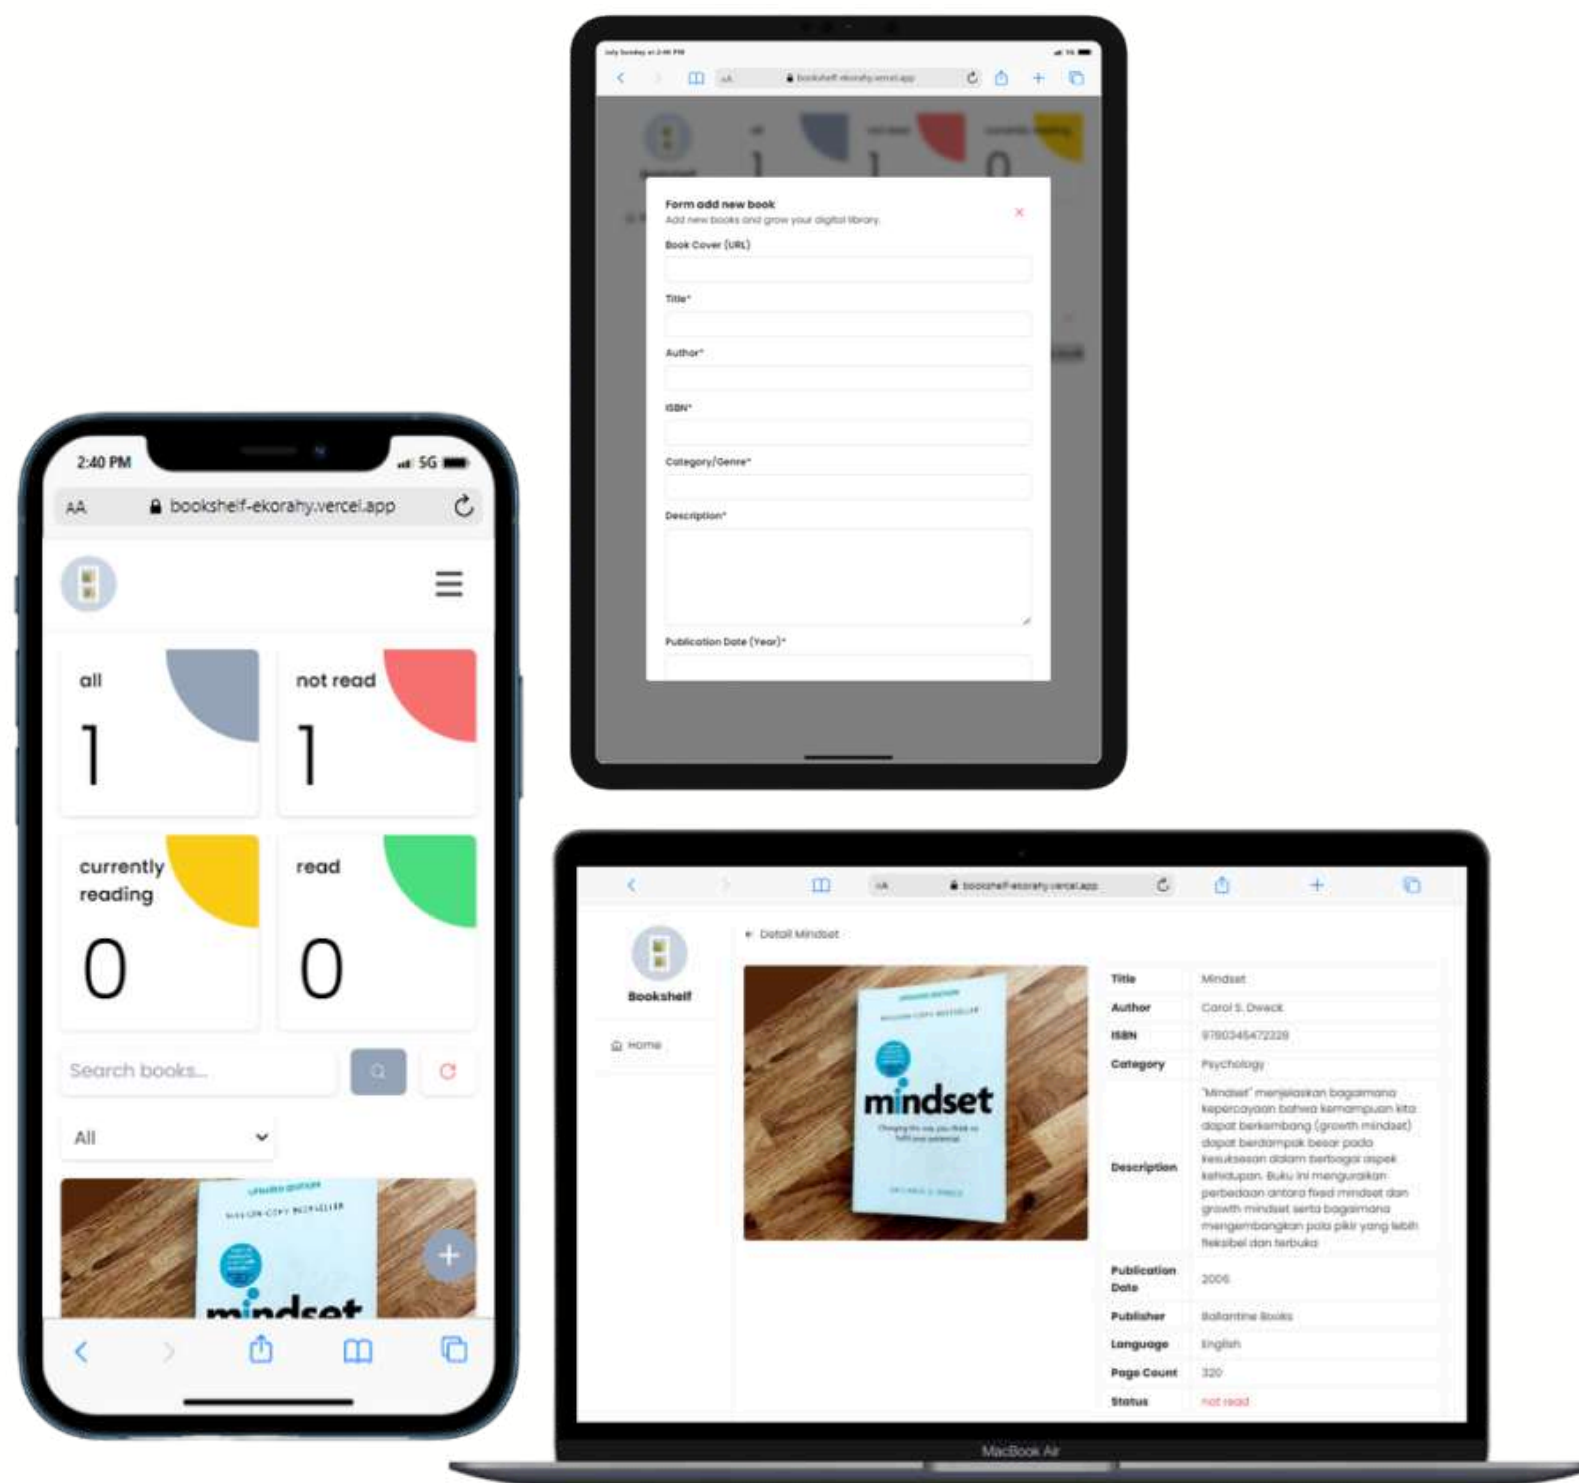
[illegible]

AA bookshelf-ekorahy.vercel.app

all

1

not read

1

1

0

Form add new book

Add new books and grow your digital library

×

Book Cover (URL)

Title*

Author*

ISBN*

Category/Genre*

Description*

Publication Date (Year)*

2:40 PM

5G

AA bookshelf-ekorahy.vercel.app

all

1

not read

1

currently reading

0

read

0

Search books...

All

mindset

AA bookshelf-ekorahy.vercel.app

Bookshelf

Home

← Detail Mindset

mindset

| Title | Mindset |
|---|---|
| Author | Carol S. Dweck |
| ISBN | 9780345472328 |
| Category | Psychology |
| Description | "Mindset" menjelaskan bagaimana kepercayaan bahwa kemampuan kita dapat berkembang (growth mindset) dapat berdampak besar pada kesuksesan dalam berbagai aspek kehidupan. Buku ini menguraikan perbedaan antara fixed mindset dan growth mindset serta bagaimana mengembangkan pola pikir yang lebih fleksibel dan terbuka |
| Publication Date | 2006 |
| Publisher | Ballantine Books |
| Language | English |
| Page Count | 320 |
| Status | not read |

MacBook Air